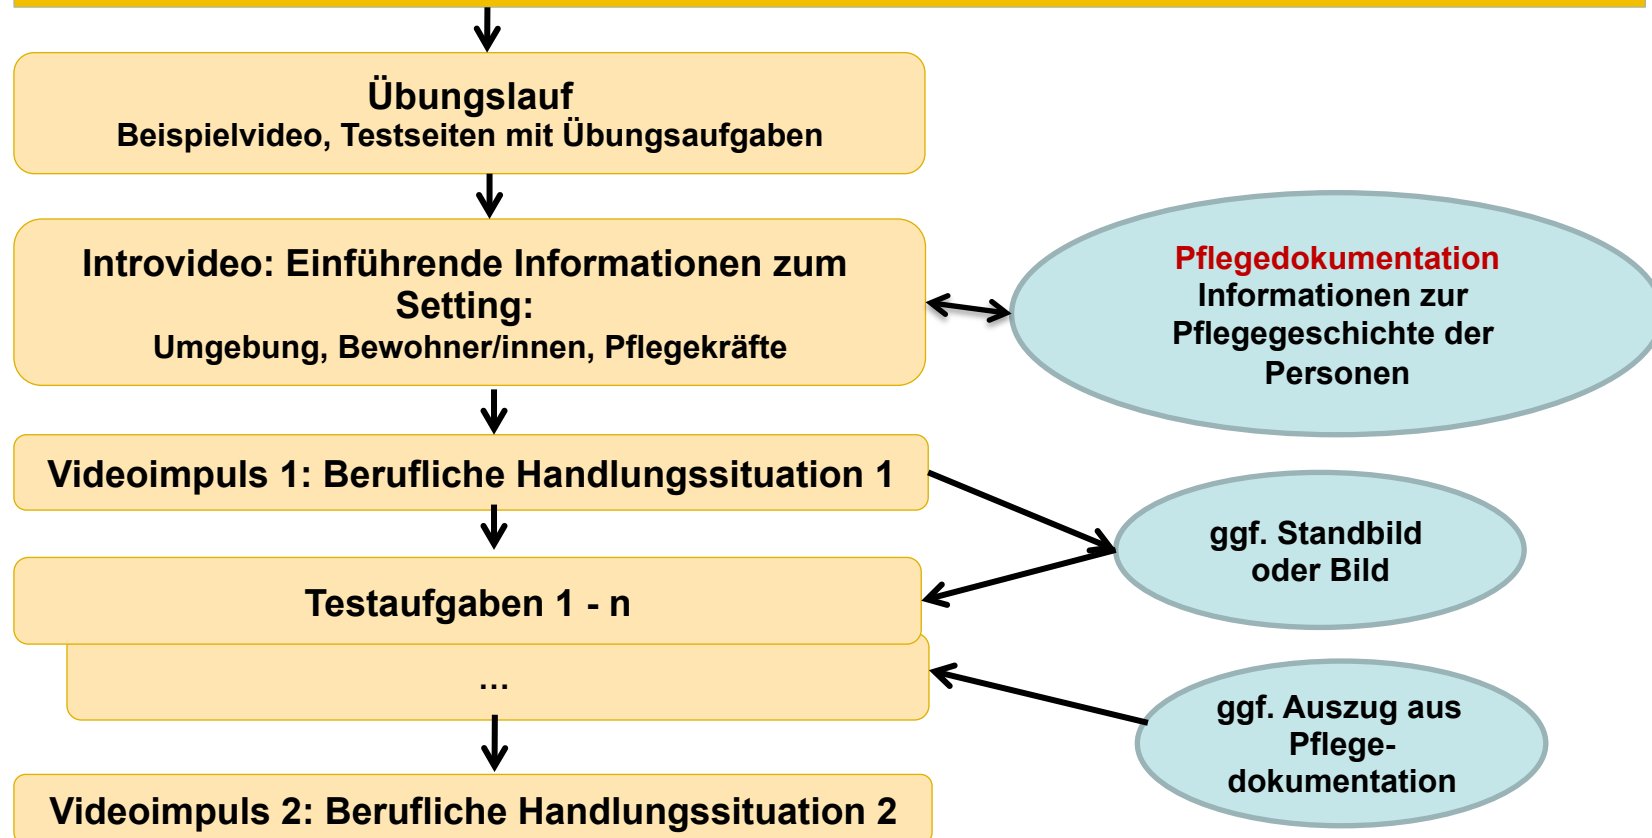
Übungslauf
Beispielvideo, Testseiten mit Übungsaufgaben

Introvideo: Einführende Informationen zum Setting:
Umgebung, Bewohner/innen, Pflegekräfte

Pflegedokumentation
Informationen zur Pflegegeschichte der Personen

Videoimpuls 1: Berufliche Handlungssituation 1

ggf. Standbild oder Bild

Testaufgaben 1 - n

...

ggf. Auszug aus Pflege-dokumentation

Videoimpuls 2: Berufliche Handlungssituation 2